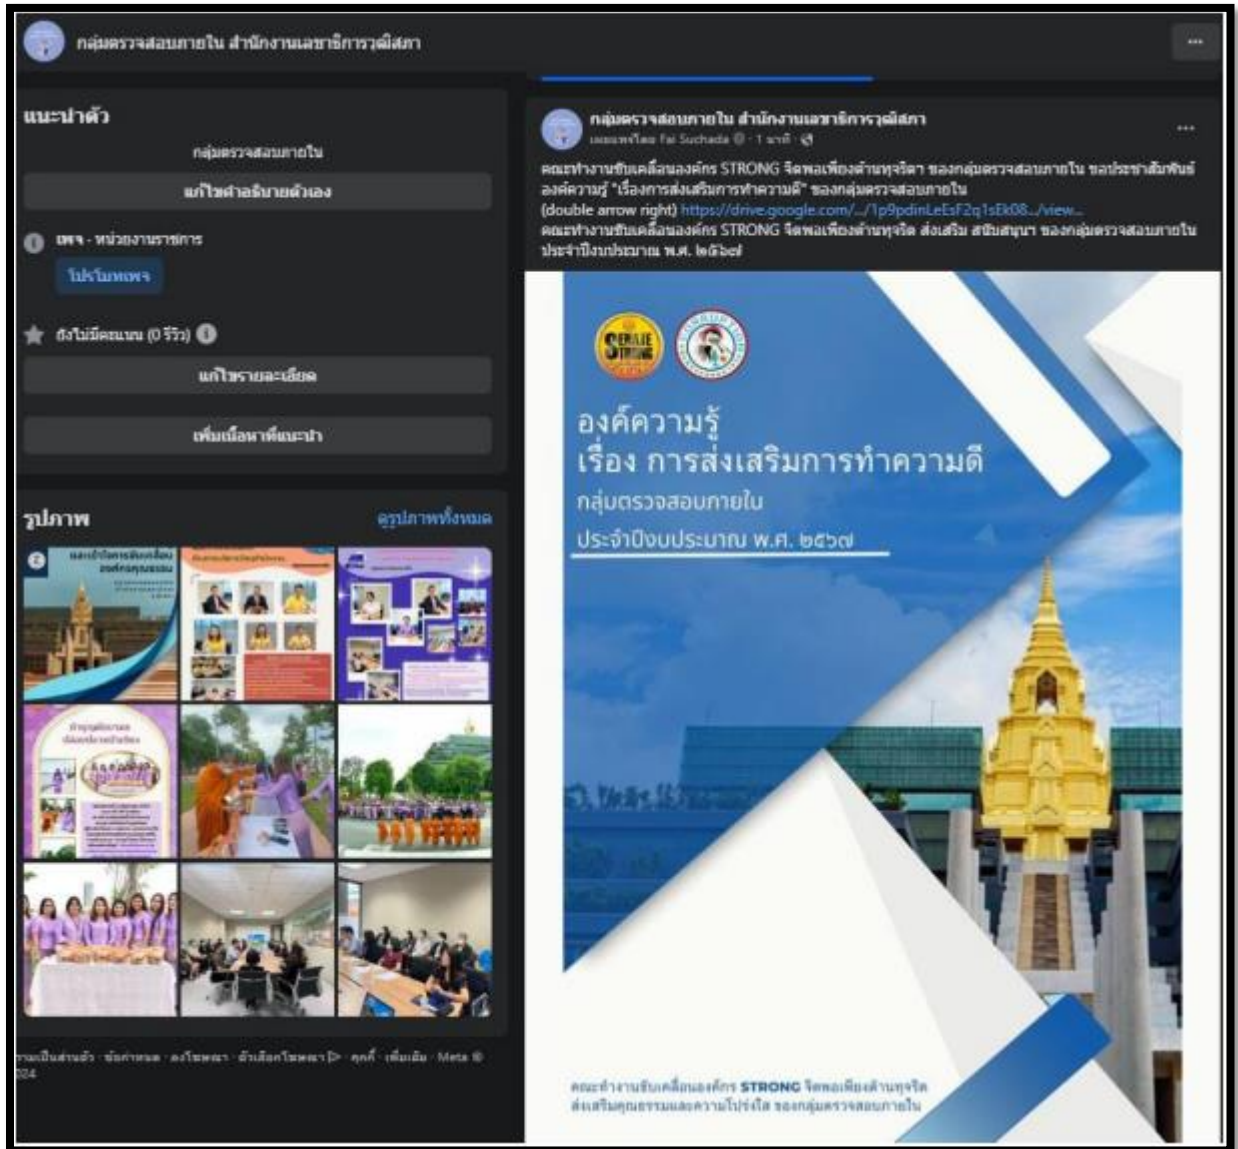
กลุ่มตรวจสอบภายใน สำนักงานเลขาธิการวุฒิสภา

แนะนำตัว

กลุ่มตรวจสอบภายใน

แก้ไขคำอธิบายตัวเอง

เพจ · หน่วยงานราชการ

โปรโมทเพจ

ยังไม่มีคะแนน (0 รีวิว)

แก้ไขรายละเอียด

เพิ่มเนื้อหาที่แนะนำ

รูปภาพ

ดูรูปภาพทั้งหมด

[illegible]

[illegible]

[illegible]

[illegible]

ความเป็นส่วนตัว · ข้อกำหนด · โฆษณา · ตัวเลือกโฆษณา · คุกกี้ · เพิ่มเติม · Meta © 2024

กลุ่มตรวจสอบภายใน สำนักงานเลขาธิการวุฒิสภา

เผยแพร่โดย Fai Suchada · 1 นาที ·

คณะทำงานขับเคลื่อนองค์กร STRONG จิตพอเพียงต้านทุจริต ของกลุ่มตรวจสอบภายใน ขอประชาสัมพันธ์ องค์ความรู้ "เรื่องการส่งเสริมการทำความดี" ของกลุ่มตรวจสอบภายใน
(double arrow right) https://drive.google.com/.../1p9pdinLeEsF2q1sEk08.../view...
คณะทำงานขับเคลื่อนองค์กร STRONG จิตพอเพียงต้านทุจริต ส่งเสริม สนับสนุน ของกลุ่มตรวจสอบภายใน ประจำปีงบประมาณ พ.ศ. ๒๕๖๗

SENATE STRONG

องค์ความรู้
เรื่อง การส่งเสริมการทำความดี
กลุ่มตรวจสอบภายใน
ประจำปีงบประมาณ พ.ศ. ๒๕๖๗

คณะทำงานขับเคลื่อนองค์กร STRONG จิตพอเพียงต้านทุจริต
ส่งเสริมคุณธรรมและความโปร่งใส ของกลุ่มตรวจสอบภายใน